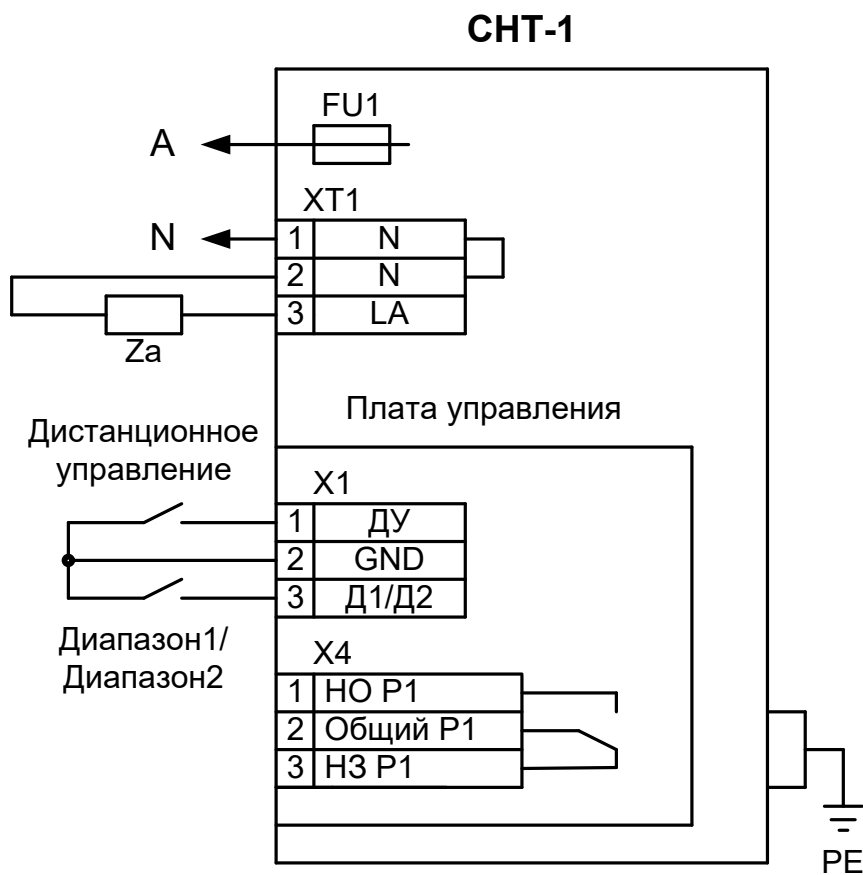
СНТ-1

FU1

A

XT1

N

| 1 | N |
|---|---|
| 2 | N |
| 3 | LA |

Za

Плата управления

Дистанционное управление

X1

| 1 | ДУ |
|---|---|
| 2 | GND |
| 3 | Д1/Д2 |

Диапазон1/ Диапазон2

X4

| 1 | НО Р1 |
|---|---|
| 2 | Общий Р1 |
| 3 | НЗ Р1 |

PE